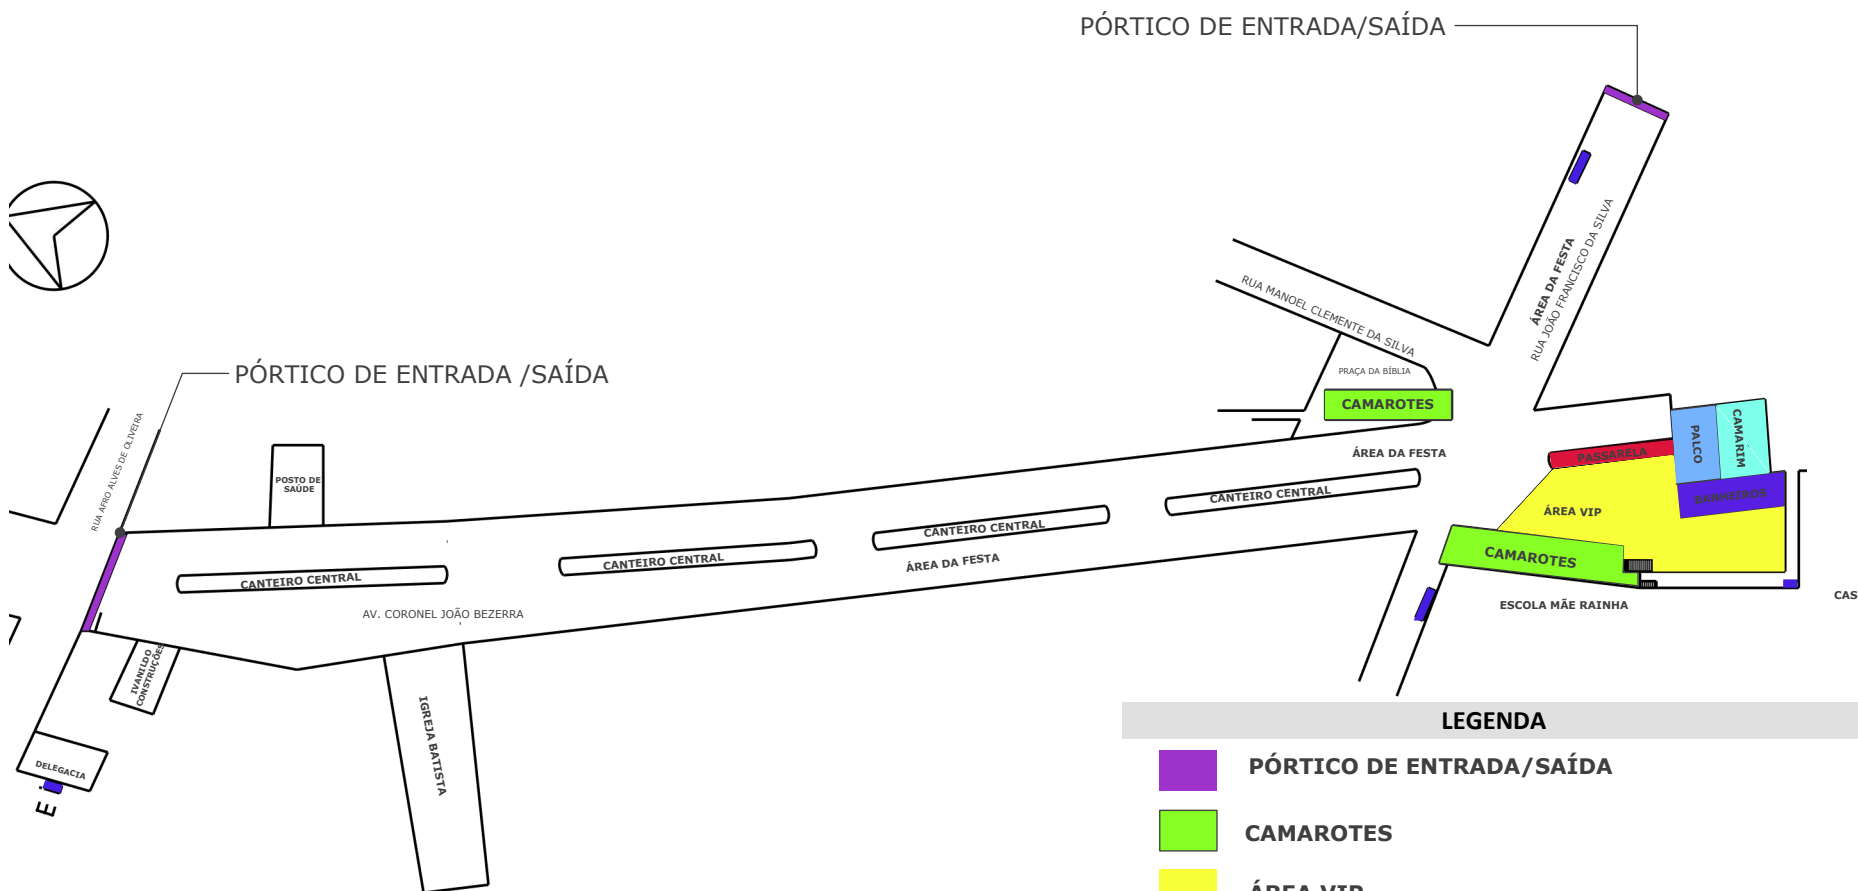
PÓRTICO DE ENTRADA/SAÍDA

PÓRTICO DE ENTRADA /SAÍDA

RUA AFRO ALVES DE OLIVEIRA

POSTO DE SAÚDE

CANTEIRO CENTRAL

CANTEIRO CENTRAL

CANTEIRO CENTRAL

CANTEIRO CENTRAL

ÁREA DA FESTA

AV. CORONEL JOÃO BEZERRA

IVANILDO CONSTRUÇÕES

DELEGACIA

IGREJA BATISTA

RUA MANOEL CLEMENTE DA SILVA

PRAÇA DA BÍBLIA

CAMAROTES

ÁREA DA FESTA

ÁREA DA FESTA

RUA JOÃO FRANCISCO DA SILVA

PASSARELA

PALCO

CAMARIM

BANHEIROS

ÁREA VIP

CAMAROTES

ESCOLA MÃE RAINHA

CAS

LEGENDA

PÓRTICO DE ENTRADA/SAÍDA

CAMAROTES

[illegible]